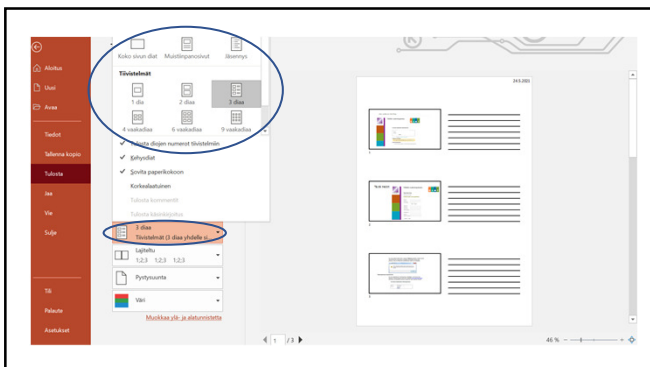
Aloitus
Uusi
Avaa
Tiedot
Tallenna kopio
Tulosta
Jaa
Vie
Sulje
Tili
Palaute
Asetukset

Koko sivun diat
Muistiinpanosivut
Jäsennys
Tiivistelmät
1 dia
2 diaa
3 diaa
4 vaakadiaa
6 vaakadiaa
9 vaakadiaa
Tulosta diojen numerot tiivistelmiin
Kehystiät
Sovita paperikokoon
Korkealaatuinen
Tulosta kommentit
Tulosta käsinkirjoitus

3 diaa
Tiivistelmät (3 diaa yhdelle si...
Lajiteltu
1;2;3 1;2;3 1;2;3
Pystysuunta
Väri
Muokkaa ylä- ja alatunnisteita

24.3.2020
1
2
3

1 /3
46 %